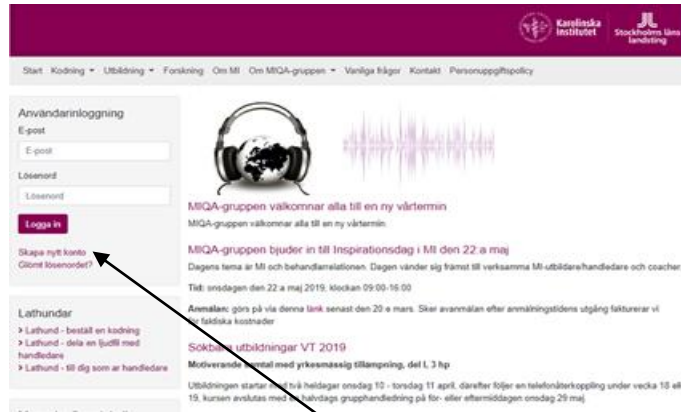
Karolinska Institutet

Stockholms läns landsting

Start Kodning ▾ Utbildning ▾ Forskning Om MI Om MIQA-gruppen ▾ Vanliga frågor Kontakt Personuppgiftspolicy

Användarinloggning

E-post

E-post

Lösenord

Lösenord

Logga in

Skapa nytt konto

Glömt lösenordet?

Lathundar

> Lathund - beställ en kodning

> Lathund - dela en ljudfil med handledare

> Lathund - till dig som är handledare

MIQA-gruppen välkomnar alla till en ny vårtermin

MIQA-gruppen välkomnar alla till en ny vårtermin.

MIQA-gruppen bjuder in till Inspirationsdag i MI den 22:a maj

Dagens tema är MI och behandlarrelationen. Dagen vänder sig främst till verksamma MI-utbildare/handledare och coacher.

Tid: onsdagen den 22:a maj 2019, klockan 09:00-16:00

Anmälan: görs på via denna länk senast den 20 e mars. Sker avanmälan efter anmälningstidens utgång fakturerar vi för faktiska kostnader

Sökbara utbildningar VT 2019

Motiverande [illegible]samtal med yrkesmässig tillämpning, del I, 3 hp

Utbildningen startar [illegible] två heldagar onsdag 10 - torsdag 11 april, därefter följer en telefonåterkoppling under vecka 18 eller 19, kursen avslutas med en halvdags grupphandledning på för- eller eftermiddagen onsdag 29 maj.